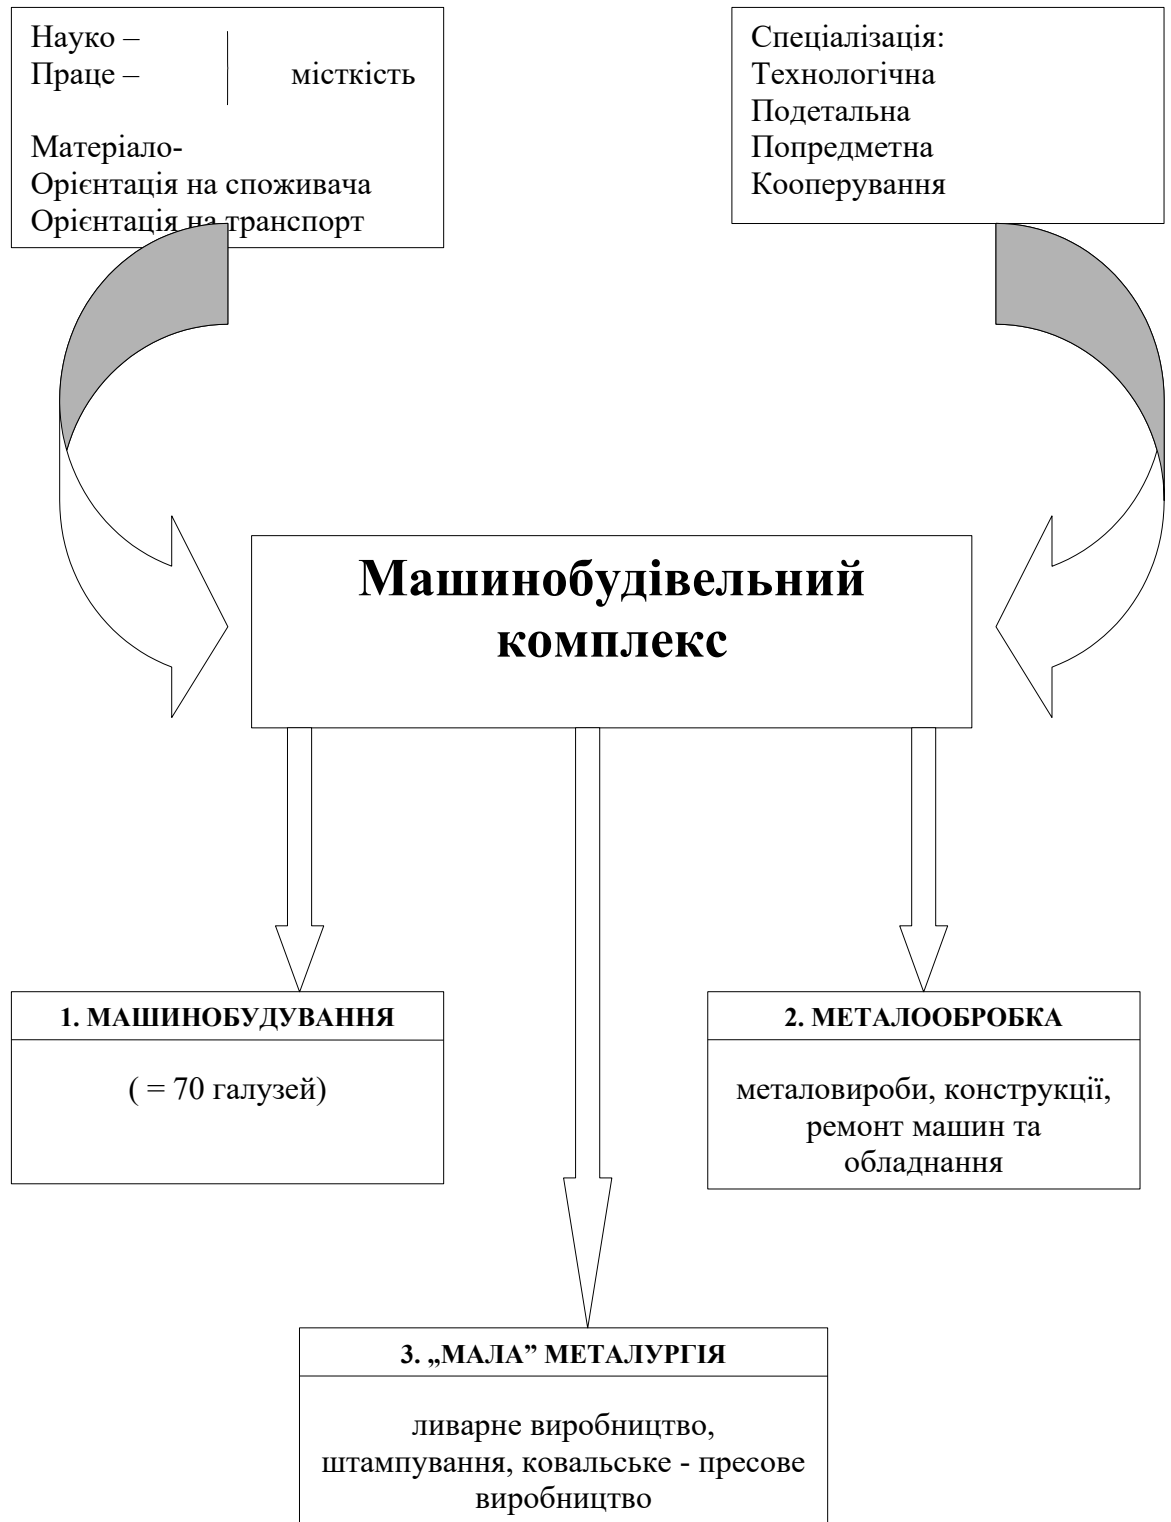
Науко –
Праце – місткість

Матеріало-
Орієнтація на споживача
Орієнтація на транспорт

Спеціалізація:
Технологічна
Подетальна
Попредметна
Кооперування

Машинобудівельний комплекс

1. МАШИНОБУДУВАННЯ

( = 70 галузей)

2. МЕТАЛООБРОБКА

металовироби, конструкції, ремонт машин та обладнання

3. „МАЛА” МЕТАЛУРГІЯ

ливарне виробництво, штампування, ковальське - пресове виробництво